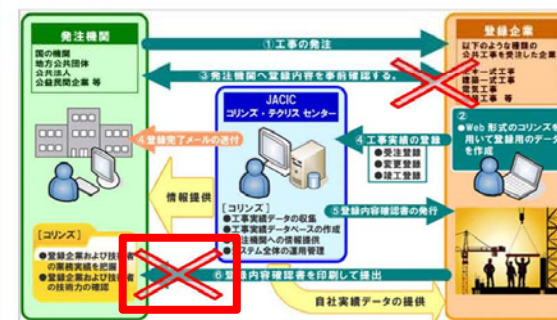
発注機関

国の機関
地方公共団体
公共法人
公益民間企業 等

①工事の発注

③発注機関へ登録内容を事前確認する。

登録企業

以下のような種類の公共工事を受注した企業

一式工事
建築一式工事
電気工事
工事 等

JACIC
コリンズ・テクリス センター

④登録完了メールの送付

④工事実績の登録
●受注登録
●変更登録
●竣工登録

②
●Web 形式のコリンズを用いて登録用のデータを作成

情報提供

[コリンズ]
●工事実績データの収集
●工事実績データベースの作成
●注機関への情報提供
●ステム全体の運用管理

⑤登録内容確認書の発行

[コリンズ]
●登録企業および技術者の業績実績を把握
●登録企業および技術者の技術力の確認

⑥登録内容確認書を印刷して提出

自社実績データの提供